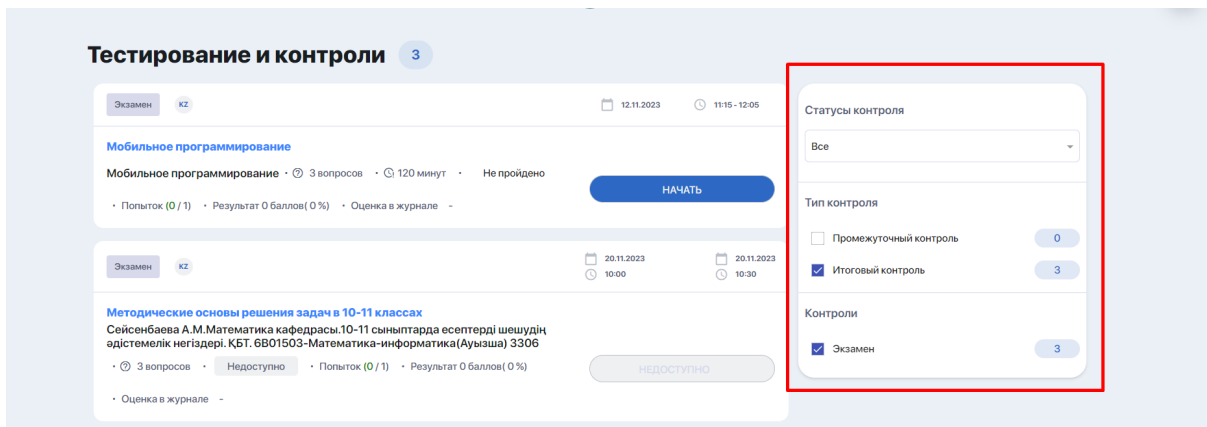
Тестирование и контроли 3

Экзамен KZ 12.11.2023 11:15 - 12:05

Мобильное программирование

Мобильное программирование • 3 вопросов • 120 минут • Не пройдено

НАЧАТЬ

• Попыток (0 / 1) • Результат 0 баллов( 0 %) • Оценка в журнале -

Экзамен KZ 20.11.2023 10:00 20.11.2023 10:30

Методические основы решения задач в 10-11 классах

Сейсенбаева А.М.Математика кафедрасы.10-11 сыныптарда есептерді шешудің әдістемелік негіздері. ҚБТ. 6В01503-Математика-информатика(Ауызша) 3306

• 3 вопросов • Недоступно • Попыток (0 / 1) • Результат 0 баллов( 0 %)

НЕДОСТУПНО

• Оценка в журнале -

Статусы контроля

Все

Тип контроля

Промежуточный контроль 0

Итоговый контроль 3

Контроли

Экзамен 3